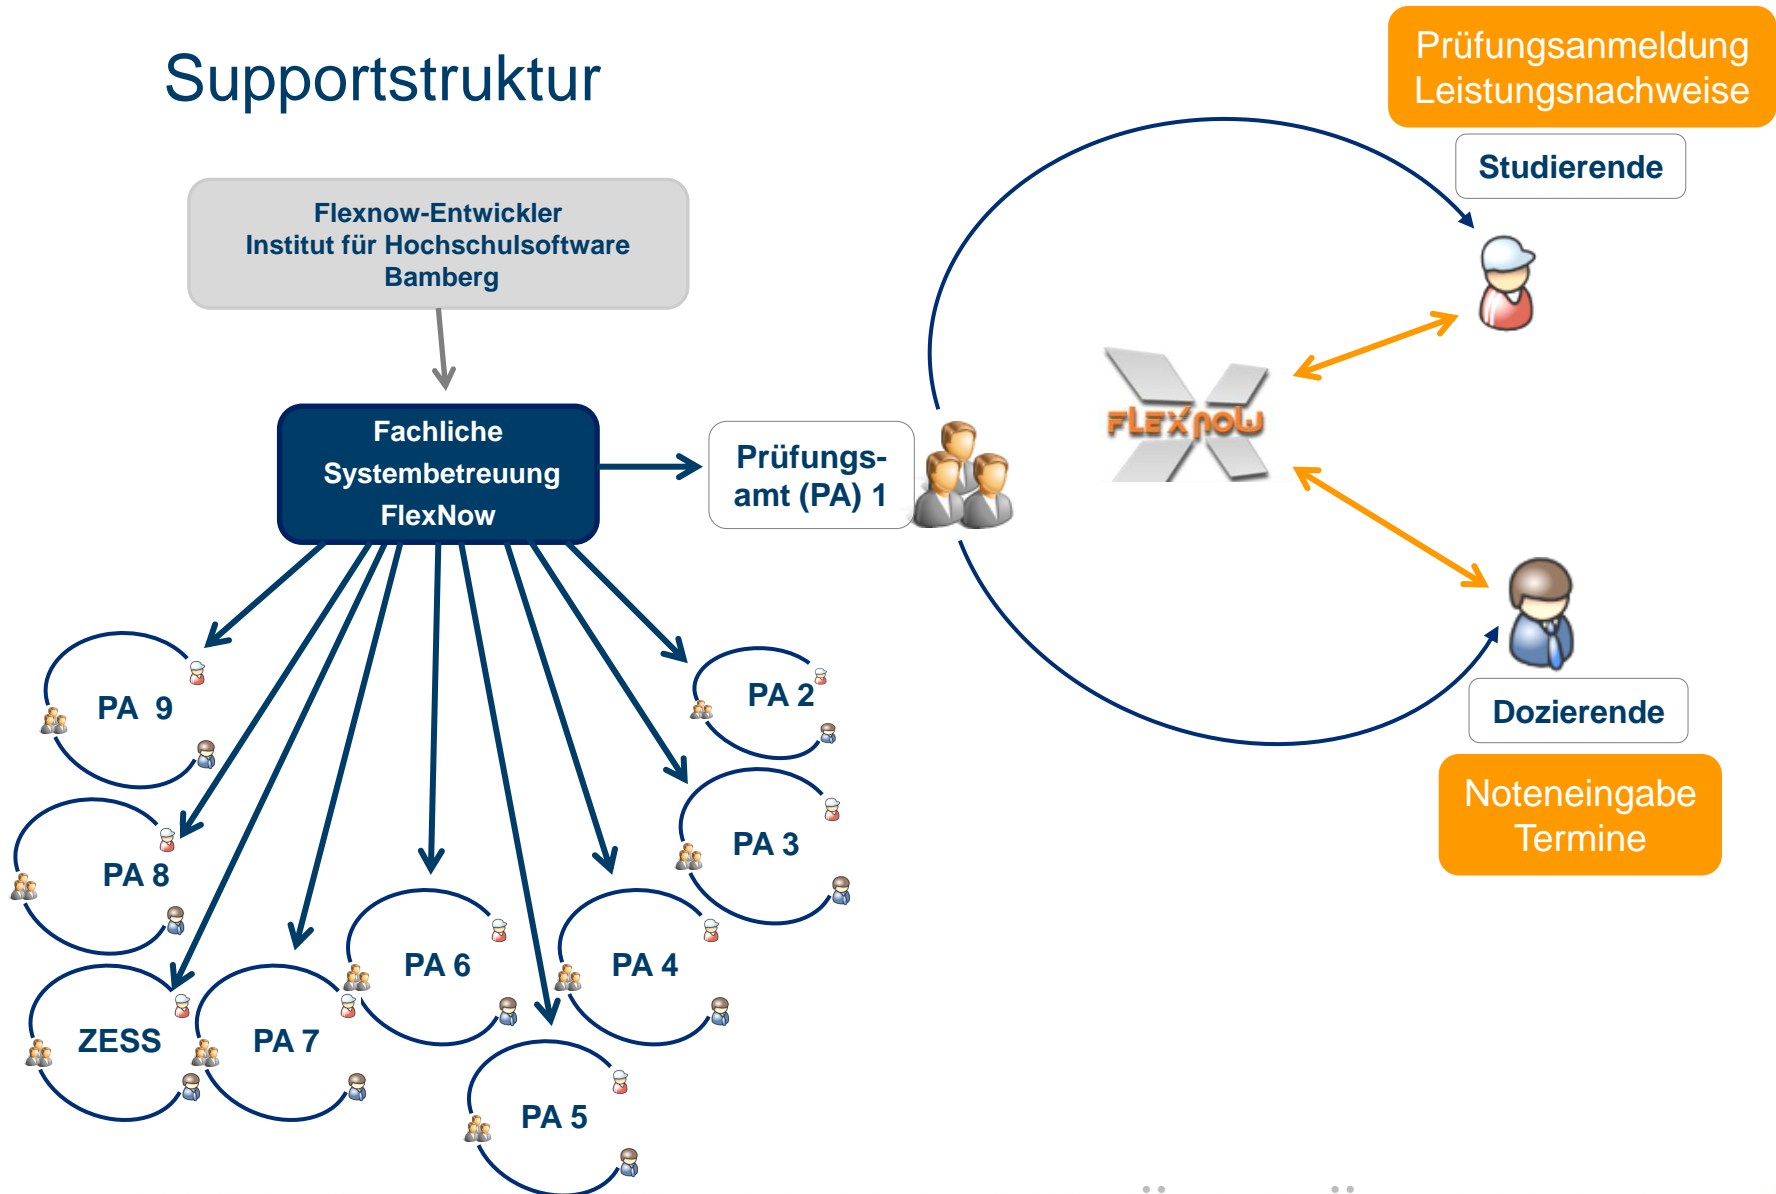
Supportstruktur

Prüfungsanmeldung
Leistungsnachweise

Studierende

Flexnow-Entwickler
Institut für Hochschulsoftware
Bamberg

Fachliche
Systembetreuung
FlexNow

Prüfungsamt (PA) 1

FLEXnow

Dozierende

Noteneingabe
Termine

PA 9

PA 2

PA 8

PA 3

PA 6

PA 4

ZESS

PA 7

PA 5